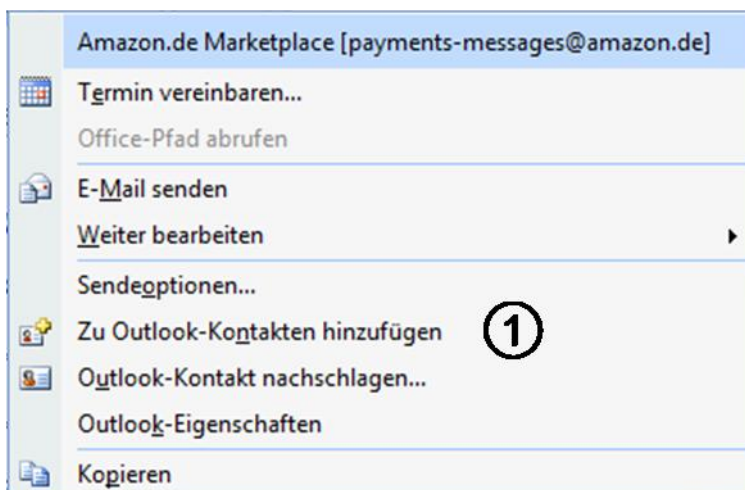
Amazon.de Marketplace [payments-messages@amazon.de]

Termin vereinbaren...

Office-Pfad abrufen

E-Mail senden

Weiter bearbeiten

Sendeoptionen...

Zu Outlook-Kontakten hinzufügen

①

Outlook-Kontakt nachschlagen...

Outlook-Eigenschaften

Kopieren